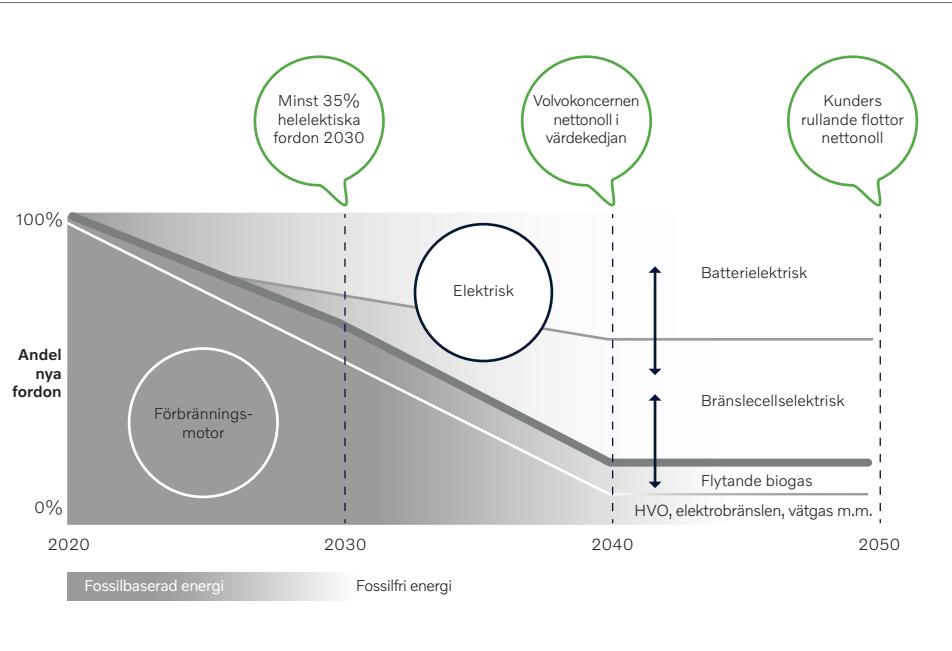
Minst 35% helelektiska fordon 2030

Volvokoncernen nettonoll i värdekedjan

Kunders rullande flottor nettonoll

100%

Andel nya fordon

0%

Elektrisk

Förbrännings-motor

Batterielektrisk

Bränslecellselektrisk

Flytande biogas

HVO, elektrobränslen, vätgas m.m.

2020

2030

2040

2050

Fossilbaserad energi

Fossilfri energi